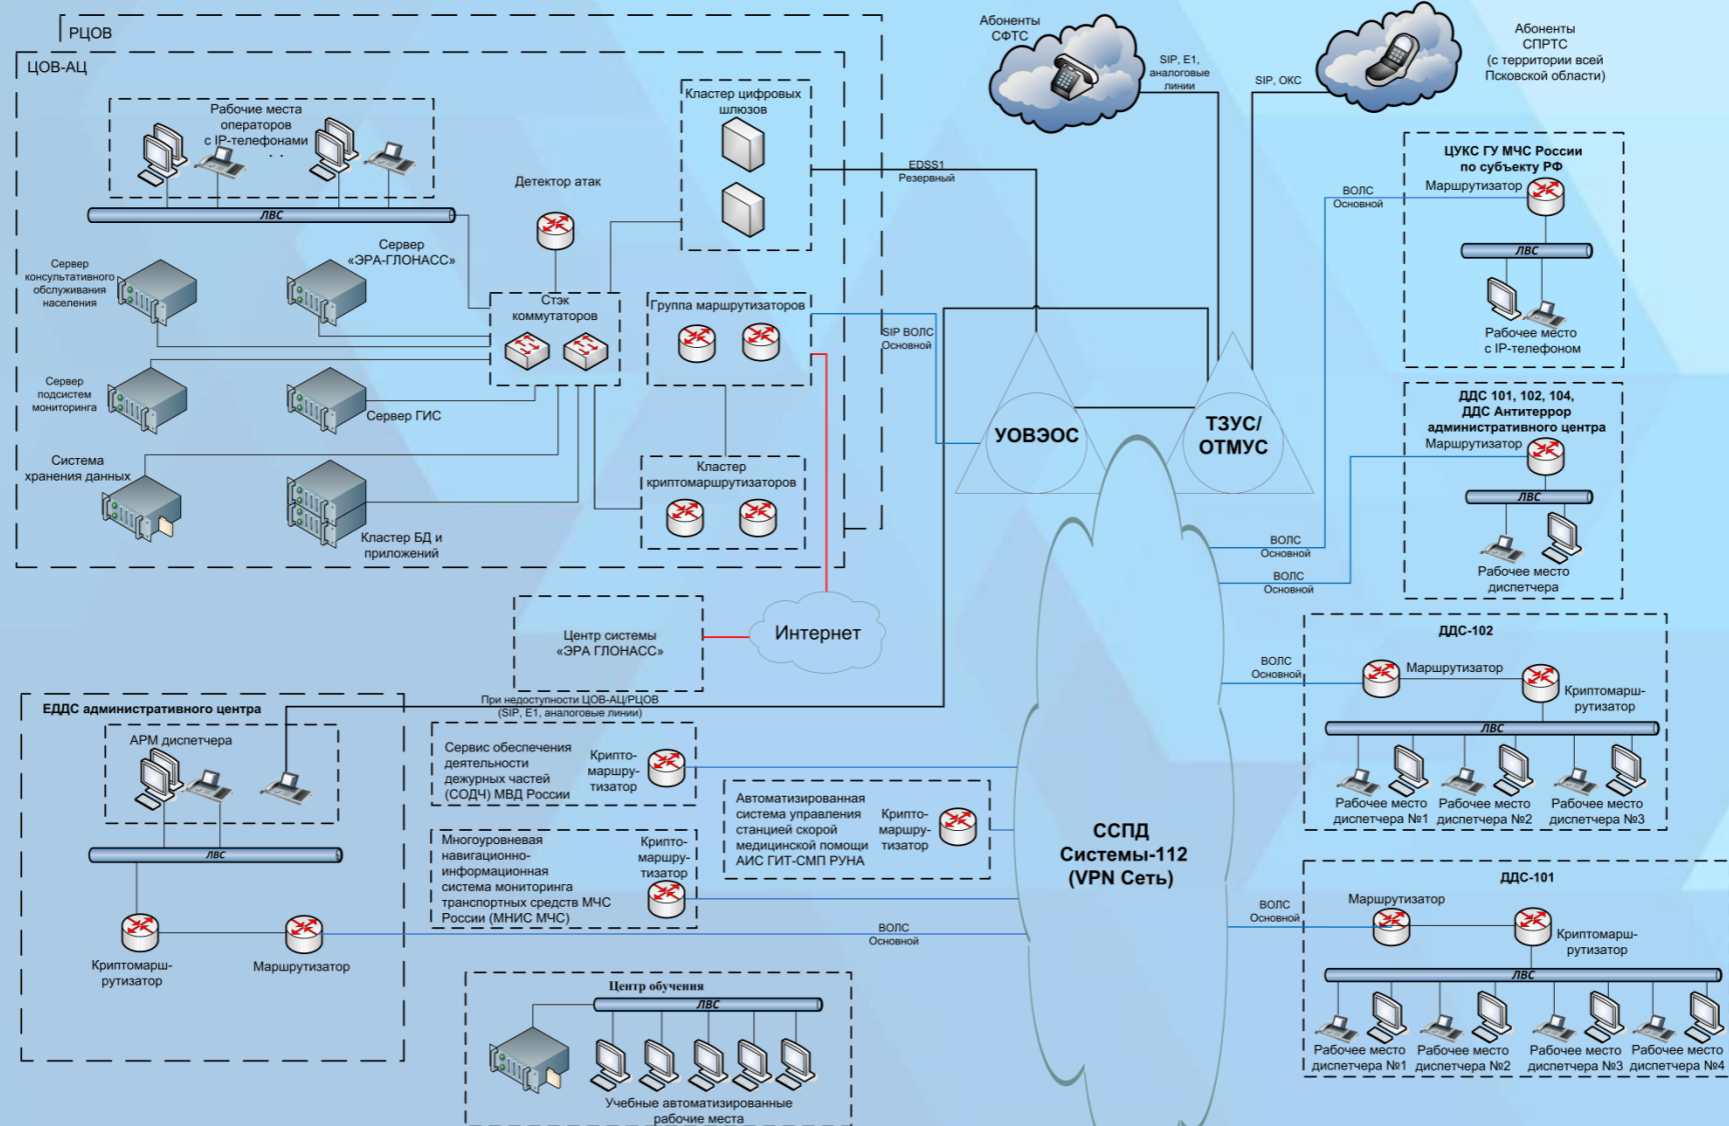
РЦОВ

ЦОВ-АЦ

Рабочие места операторов с IP-телефонами

ЛВС

Детектор атак

Кластер цифровых шлюзов

Сервер консультативного обслуживания населения

Сервер «ЭРА-ГЛОНАСС»

Стэк коммутаторов

Группа маршрутизаторов

Сервер подсистем мониторинга

Сервер ГИС

Система хранения данных

Кластер БД и приложений

Кластер криптомаршрутизаторов

Абоненты СФТС

SIP, E1, аналоговые линии

SIP, ОКС

Абоненты СПРТС (с территории всей Псковской области)

EDSS1 Резервный

SIP ВОЛС Основной

УОВЭОС

ТЗУС/ ОТМУС

ЦУКС ГУ МЧС России по субъекту РФ

Маршрутизатор

ВОЛС Основной

ЛВС

Рабочее место с IP-телефоном

ДДС 101, 102, 104, ДДС Антитеррор административного центра

Маршрутизатор

ЛВС

ВОЛС Основной

ВОЛС Основной

Рабочее место диспетчера

Центр системы «ЭРА ГЛОНАСС»

Интернет

ДДС-102

ВОЛС Основной

Маршрутизатор

Криптомаршрутизатор

ЛВС

Рабочее место диспетчера №1

Рабочее место диспетчера №2

Рабочее место диспетчера №3

ЕДДС административного центра

При недоступности ЦОВ-АЦ/РЦОВ (SIP, E1, аналоговые линии)

АРМ диспетчера

Сервис обеспечения деятельности дежурных частей (СОДЧ) МВД России

Криптомаршрутизатор

Автоматизированная система управления станцией скорой медицинской помощи АИС ГИТ-СМП РУНА

Криптомаршрутизатор

ЛВС

Многоуровневая навигационно-информационная система мониторинга транспортных средств МЧС России (МНИС МЧС)

Криптомаршрутизатор

ССПД Системы-112 (VPN Сеть)

ДДС-101

ВОЛС Основной

Маршрутизатор

Криптомаршрутизатор

ЛВС

ВОЛС Основной

Криптомаршрутизатор

Маршрутизатор

Центр обучения

ЛВС

Учебные автоматизированные рабочие места

Рабочее место диспетчера №1

Рабочее место диспетчера №2

Рабочее место диспетчера №3

Рабочее место диспетчера №4